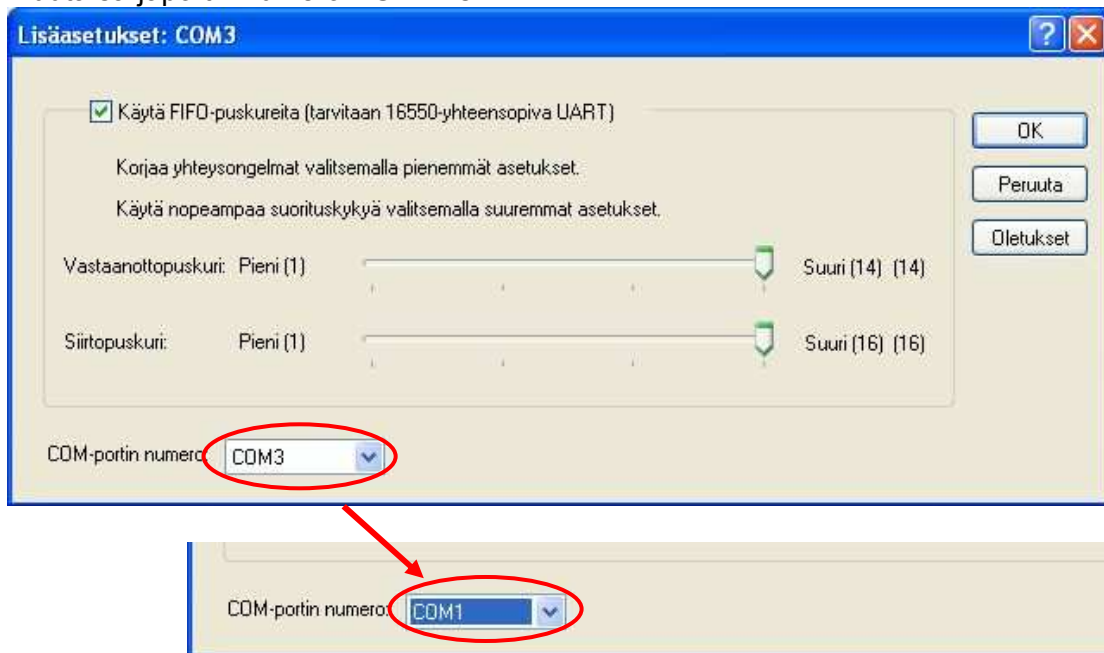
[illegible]

Lisäasetukset: COM3

Käytä FIFO-puskureita (tarvitaan 16550-yhteensopiva UART)

Korjaa yhteysongelmat valitsemalla pienemmät asetukset.

Käytä nopeampaa suorituskykyä valitsemalla suuremmat asetukset.

Vastaanottopuskuri: Pieni (1) Suuri (14) (14)

Siirtopuskuri: Pieni (1) Suuri (16) (16)

OK

Peruuta

Oletukset

COM-portin numero: COM3

COM-portin numero: COM1